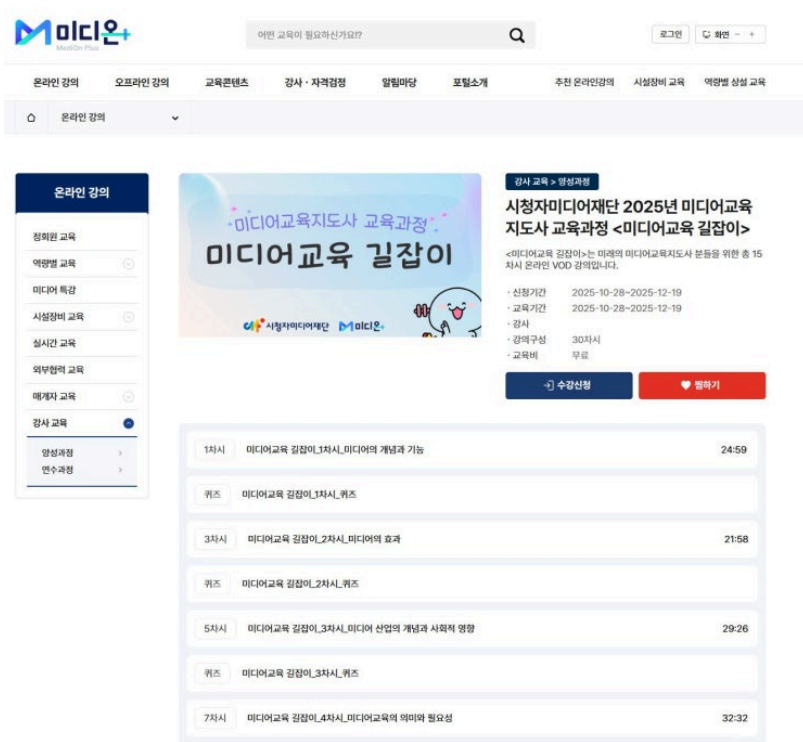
미디온+
MediOn Plus

어떤 교육이 필요하신가요?

로그인 화면 − +

온라인 강의 오프라인 강의 교육콘텐츠 강사 · 자격검정 알림마당 포털소개 추천 온라인강의 시설장비 교육 역량별 상설 교육

온라인 강의

온라인 강의

정회원 교육
역량별 교육
미디어 특강
시설장비 교육
실시간 교육
외부협력 교육
매개자 교육
강사 교육
양성과정
연수과정

미디어교육지도사 교육과정
미디어교육 길잡이
시청자미디어재단 미디온+

강사 교육 > 양성과정

시청자미디어재단 2025년 미디어교육 지도사 교육과정 <미디어교육 길잡이>

<미디어교육 길잡이>는 미래의 미디어교육지도사 분들을 위한 총 15차시 온라인 VOD 강의입니다.

· 신청기간 2025-10-28~2025-12-19
· 교육기간 2025-10-28~2025-12-19
· 강사
· 강의구성 30차시
· 교육비 무료

수강신청
찜하기

| 1차시 | 미디어교육 길잡이_1차시_미디어의 개념과 기능 | 24:59 |
|---|---|---|
| 퀴즈 | 미디어교육 길잡이_1차시_퀴즈 | |
| 3차시 | 미디어교육 길잡이_2차시_미디어의 효과 | 21:58 |
| 퀴즈 | 미디어교육 길잡이_2차시_퀴즈 | |
| 5차시 | 미디어교육 길잡이_3차시_미디어 산업의 개념과 사회적 영향 | 29:26 |
| 퀴즈 | 미디어교육 길잡이_3차시_퀴즈 | |
| 7차시 | 미디어교육 길잡이_4차시_미디어교육의 의미와 필요성 | 32:32 |